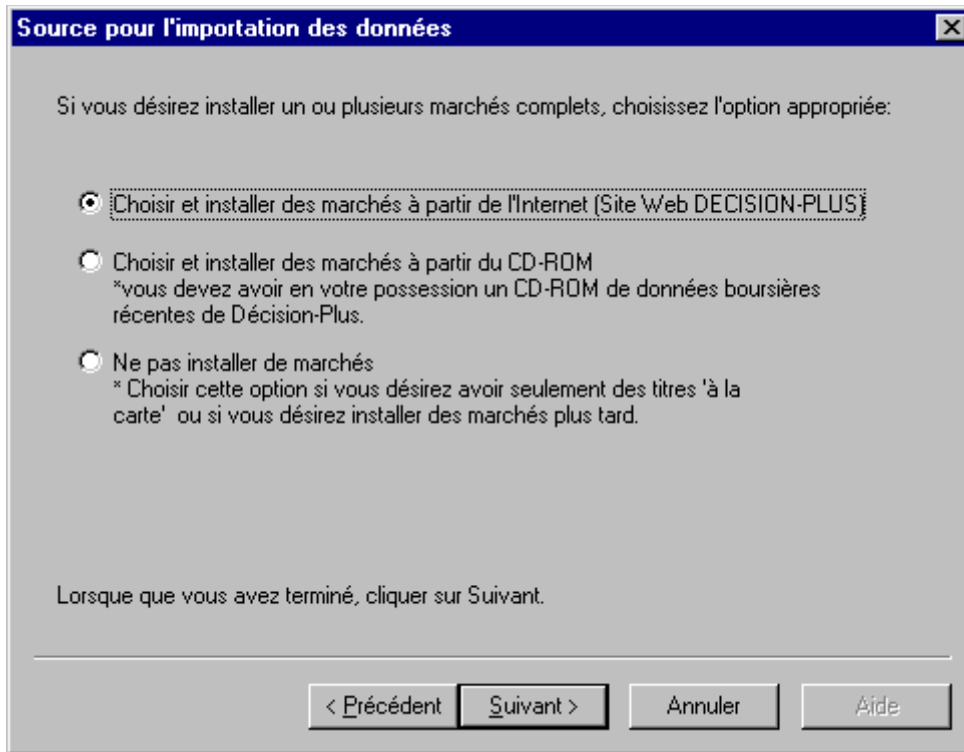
Source pour l'importation des données

Si vous désirez installer un ou plusieurs marchés complets, choisissez l'option appropriée:

Choisir et installer des marchés à partir de l'Internet (Site Web DECISION-PLUS)

Choisir et installer des marchés à partir du CD-ROM
*vous devez avoir en votre possession un CD-ROM de données boursières récentes de Décision-Plus.

Ne pas installer de marchés
* Choisir cette option si vous désirez avoir seulement des titres 'à la carte' ou si vous désirez installer des marchés plus tard.

Lorsque que vous avez terminé, cliquer sur Suivant.

< Précédent
Suivant >
Annuler
Aide